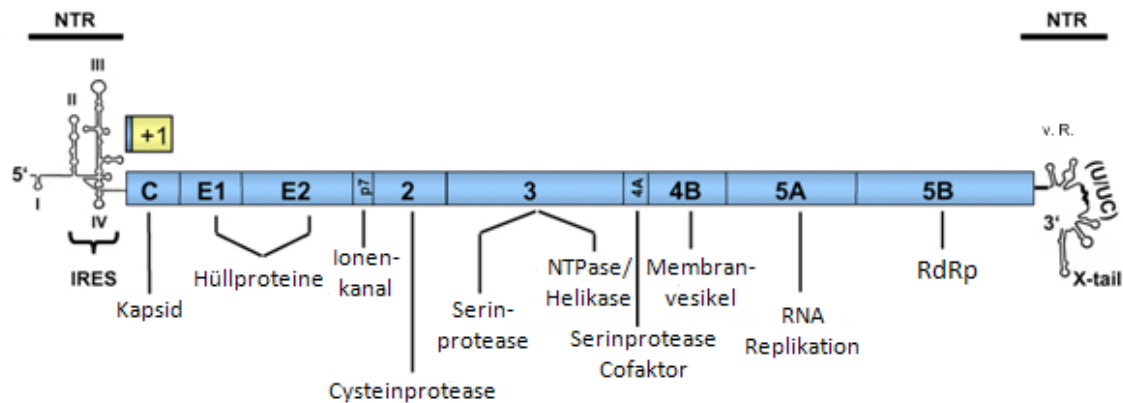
NTR

NTR

III

II

+1

5'

I

IV

v. R.

(U/UC)

3'

X-tail

C E1 E2 p7 2 3 4A 4B 5A 5B

IRES

Kapsid

Hüllproteine

Ionenkanal

Cysteinprotease

Serinprotease

NTPase/ Helikase

Serinprotease Cofaktor

Membranvesikel

RNA Replikation

RdRp